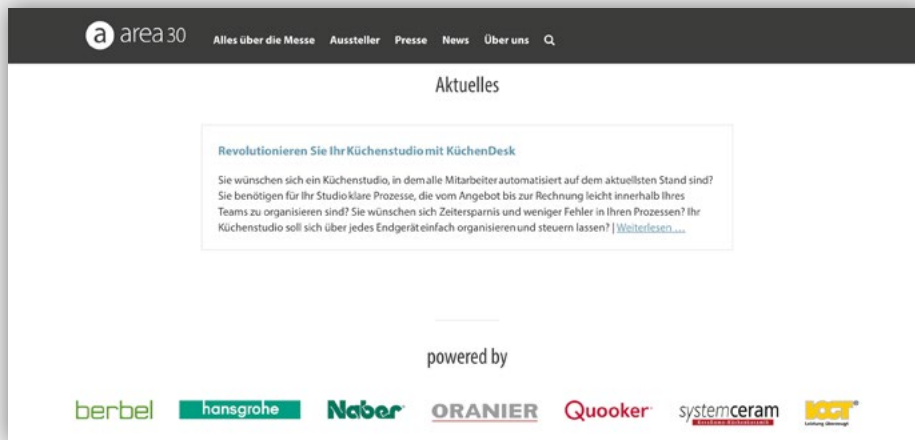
a area 30 Alles über die Messe Aussteller Presse News Über uns

Aktuelles

Revolutionieren Sie Ihr Küchenstudio mit KüchenDesk

Sie wünschen sich ein Küchenstudio, in dem alle Mitarbeiter automatisiert auf dem aktuellsten Stand sind? Sie benötigen für Ihr Studio klare Prozesse, die vom Angebot bis zur Rechnung leicht innerhalb Ihres Teams zu organisieren sind? Sie wünschen sich Zeitersparnis und weniger Fehler in Ihren Prozessen? Ihr Küchenstudio soll sich über jedes Endgerät einfach organisieren und steuern lassen? | Weiterlesen ....

powered by

berbel hansgrohe Naber ORANIER Quooker systemceram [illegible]